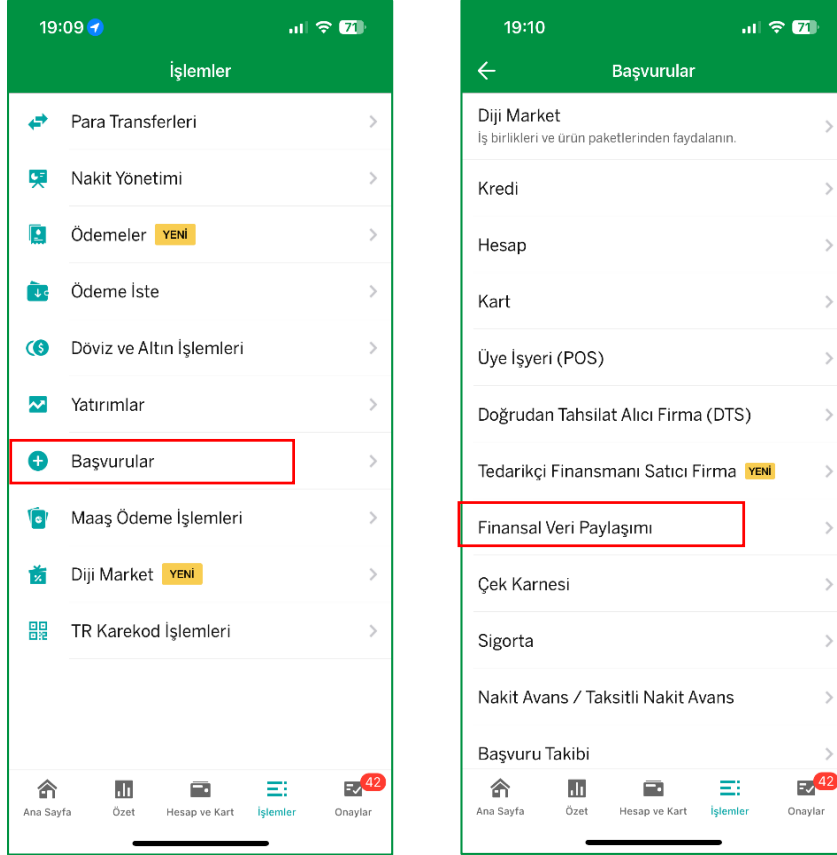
19:09

71

İşlemler

Para Transferleri

Nakit Yönetimi

Ödemeler YENİ

Ödeme İste

Döviz ve Altın İşlemleri

Yatırımlar

Başvurular

Maaş Ödeme İşlemleri

Diji Market YENİ

TR Karekod İşlemleri

Ana Sayfa Özet Hesap ve Kart İşlemler 42 Onaylar

19:10

71

Başvurular

Diji Market
İş birlikleri ve ürün paketlerinden faydalanın.

Kredi

Hesap

Kart

Üye İşyeri (POS)

Doğrudan Tahsilat Alıcı Firma (DTS)

Tedarikçi Finansmanı Satıcı Firma YENİ

Finansal Veri Paylaşımı

Çek Karnesi

Sigorta

Nakit Avans / Taksitli Nakit Avans

Başvuru Takibi

Ana Sayfa Özet Hesap ve Kart İşlemler 42 Onaylar